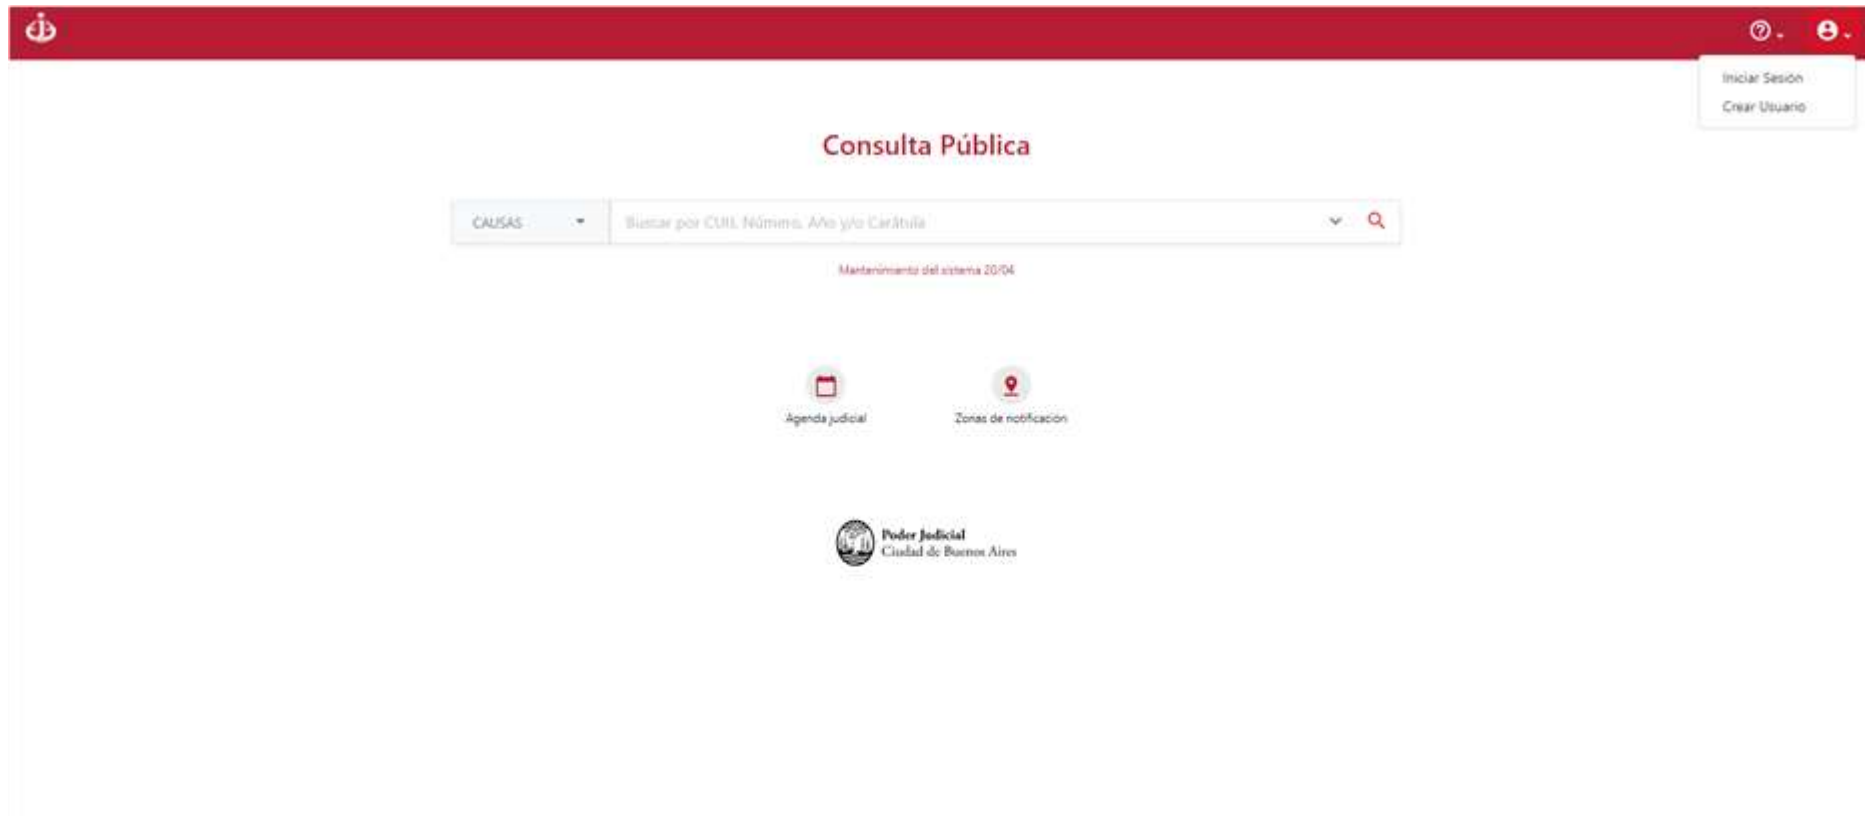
Iniciar Sesión
Crear Usuario

Consulta Pública

CAUSAS

Buscar por CUIJ, Número, Año y/o Carátula

Mantenimiento del sistema 20/04

Agenda judicial

Zonas de notificación

Poder Judicial
Ciudad de Buenos Aires